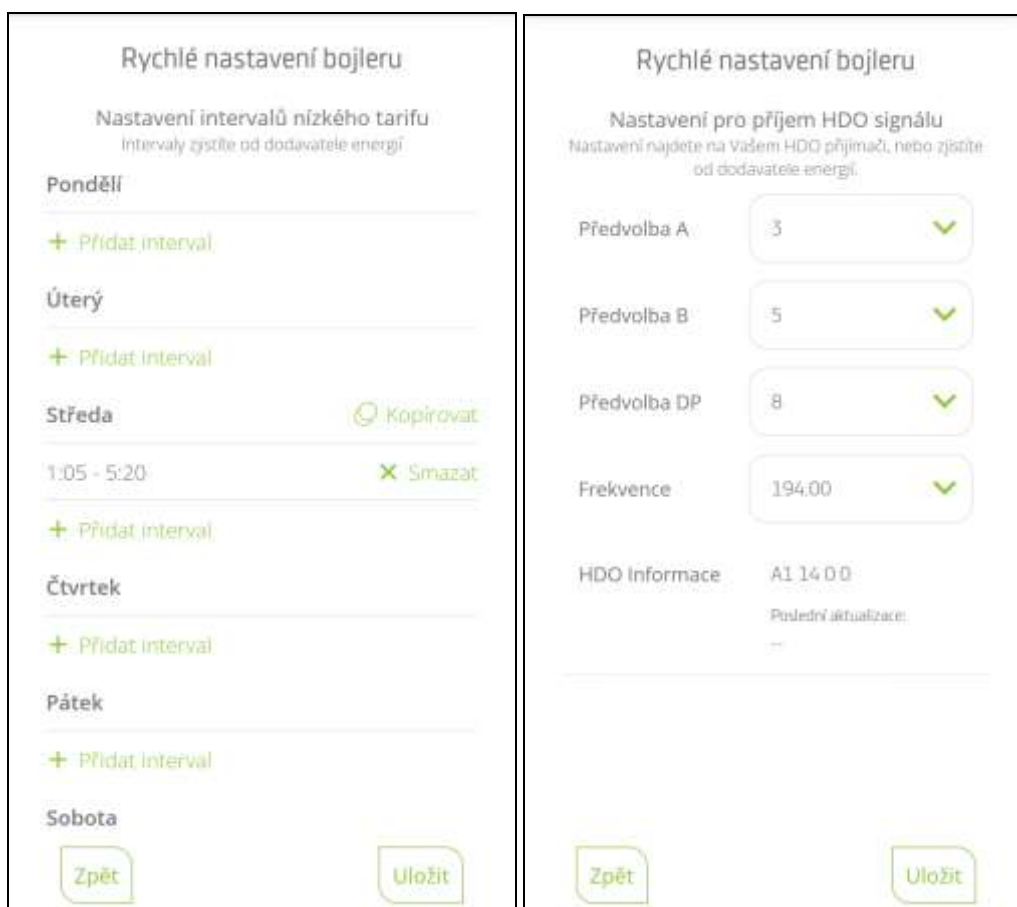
Rychlé nastavení bojleru

Nastavení intervalů nízkého tarifu
Intervaly zjistíte od dodavatele energií

Pondělí

+ Přidat interval

Úterý

+ Přidat interval

Středa

Kopírovat

1:05 - 5:20

× Smazat

+ Přidat interval

Čtvrtek

+ Přidat interval

Pátek

+ Přidat interval

Sobota

Zpět

Uložit

Rychlé nastavení bojleru

Nastavení pro příjem HDO signálu
Nastavení najdete na Vašem HDO přijímači, nebo zjistíte od dodavatele energií.

| Předvolba A | 3 |
| Předvolba B | 5 |
| Předvolba DP | 8 |
| Frekvence | 194.00 |
| HDO Informace | A1 14 0 0 |

Poslední aktualizace:
--

Zpět

Uložit